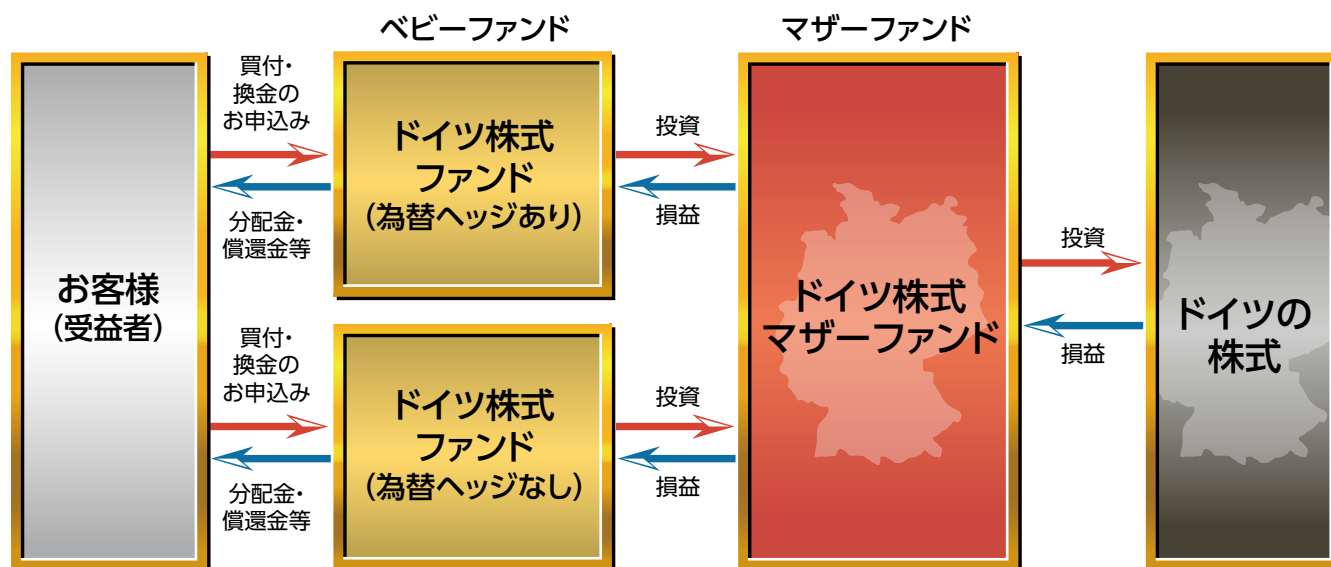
ベビーファンド

マザーファンド

お客様
（受益者）

買付・
換金の
お申込み

分配金・
償還金等

ドイツ株式
ファンド
（為替ヘッジあり）

投資

損益

買付・
換金の
お申込み

分配金・
償還金等

ドイツ株式
ファンド
（為替ヘッジなし）

投資

損益

ドイツ株式
マザーファンド

投資

損益

ドイツの
株式